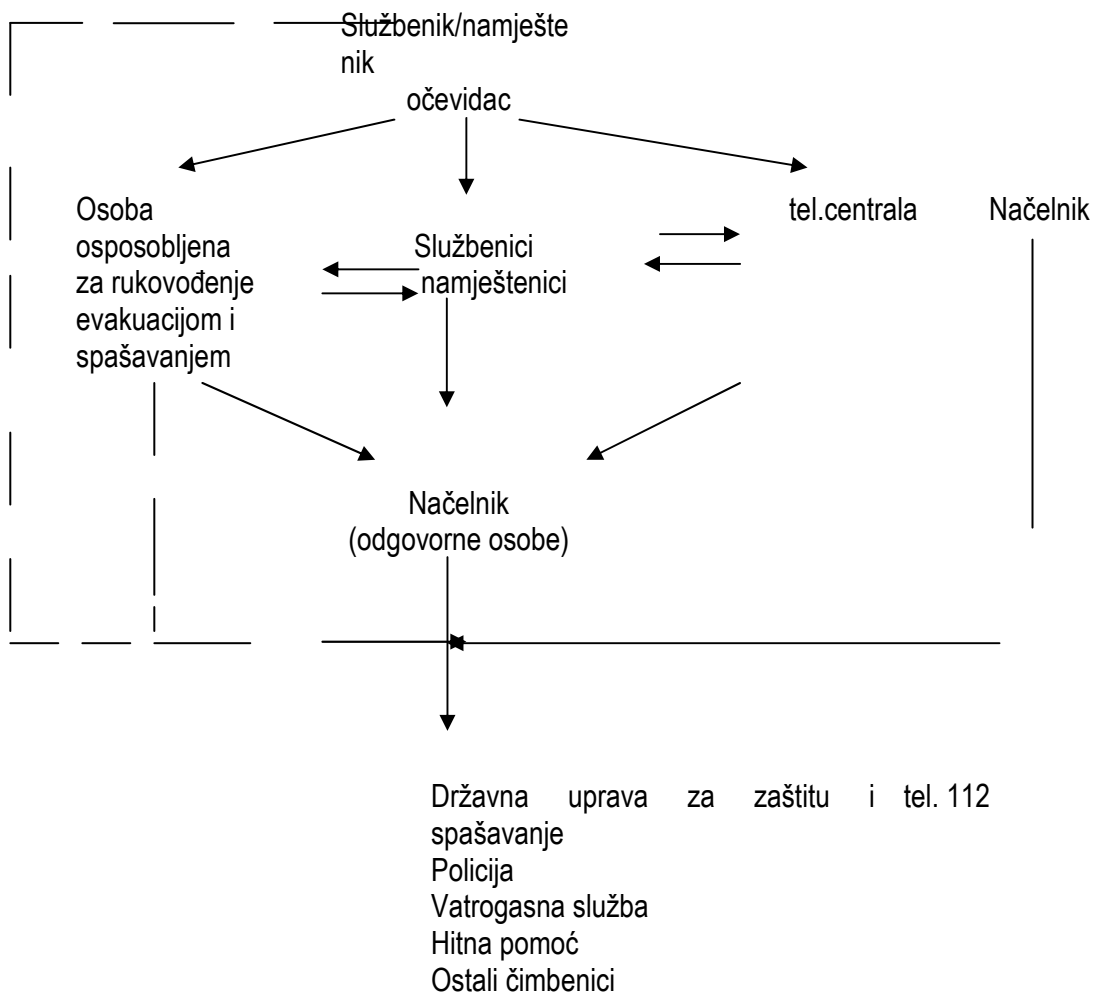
Službenik/namještenik
očevidac

Osoba osposobljena za rukovođenje evakuacijom i spašavanjem

Službenici namještenici

tel.centrala

Načelnik

Načelnik (odgovorne osobe)

Državna uprava za zaštitu i spašavanje tel. 112
Policija
Vatrogasna služba
Hitna pomoć
Ostali čimbenici